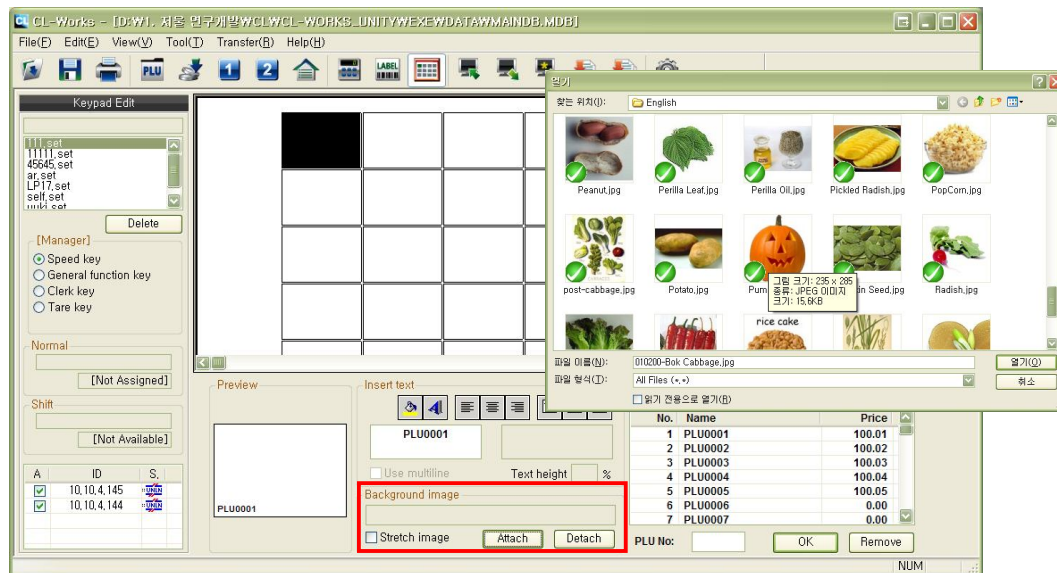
CL-Works - [D:₩1. 저울 연구개발₩CL₩CL-WORKS_UNITY₩EXE₩DATA₩MAINDB.MDB]

File(F) Edit(E) View(V) Tool(T) Transfer(R) Help(H)

PLU 1 2 LABEL

Keypad Edit

111.set
11111.set
45645.set
ar.set
LP17.set
self.set
wiki.set

Delete

[Manager]
Speed key
General function key
Clerk key
Tare key

Normal
[Not Assigned]

Shift
[Not Available]

| A | ID | S. |
|---|---|---|
| ☑ | 10.10.4.145 | |
| ☑ | 10.10.4.144 | |

Preview

PLU0001

Insert text

PLU0001

Use multiline

Text height %

Background image

Stretch image Attach Detach

열기

찾는 위치(I): English

Peanut.jpg
Perilla Leaf.jpg
Perilla Oil.jpg
Pickled Radish.jpg
PopCorn.jpg
post-cabbage.jpg
Potato.jpg
Pum
in Seed.jpg
Radish.jpg

그림 크기: 235 x 285
종류: JPEG 이미지
크기: 15.6KB

rice cake

파일 이름(N): 010200-Bok Cabbage.jpg
열기(O)
파일 형식(T): All Files (*.*)
취소
읽기 전용으로 열기(R)

| No. | Name | Price |
|---|---|---|
| 1 | PLU0001 | 100.01 |
| 2 | PLU0002 | 100.02 |
| 3 | PLU0003 | 100.03 |
| 4 | PLU0004 | 100.04 |
| 5 | PLU0005 | 100.05 |
| 6 | PLU0006 | 0.00 |
| 7 | PLU0007 | 0.00 |

PLU No: OK Remove

NUM